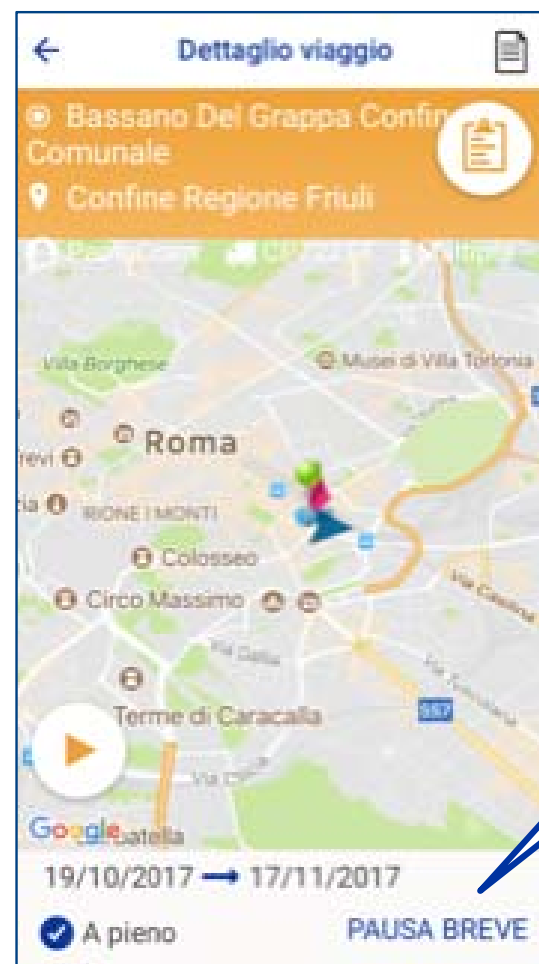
Dettaglio viaggio

Bassano Del Grappa Confin Comunale

Confine Regione Friuli

Villa Borghese

Musei di Villa Torlonia

Roma

revi

RIONE I MONTI

Colosseo

Circo Massimo

Via Casilina

Terme di Caracalla

Google

19/10/2017 → 17/11/2017

A pieno

PAUSA BREVE